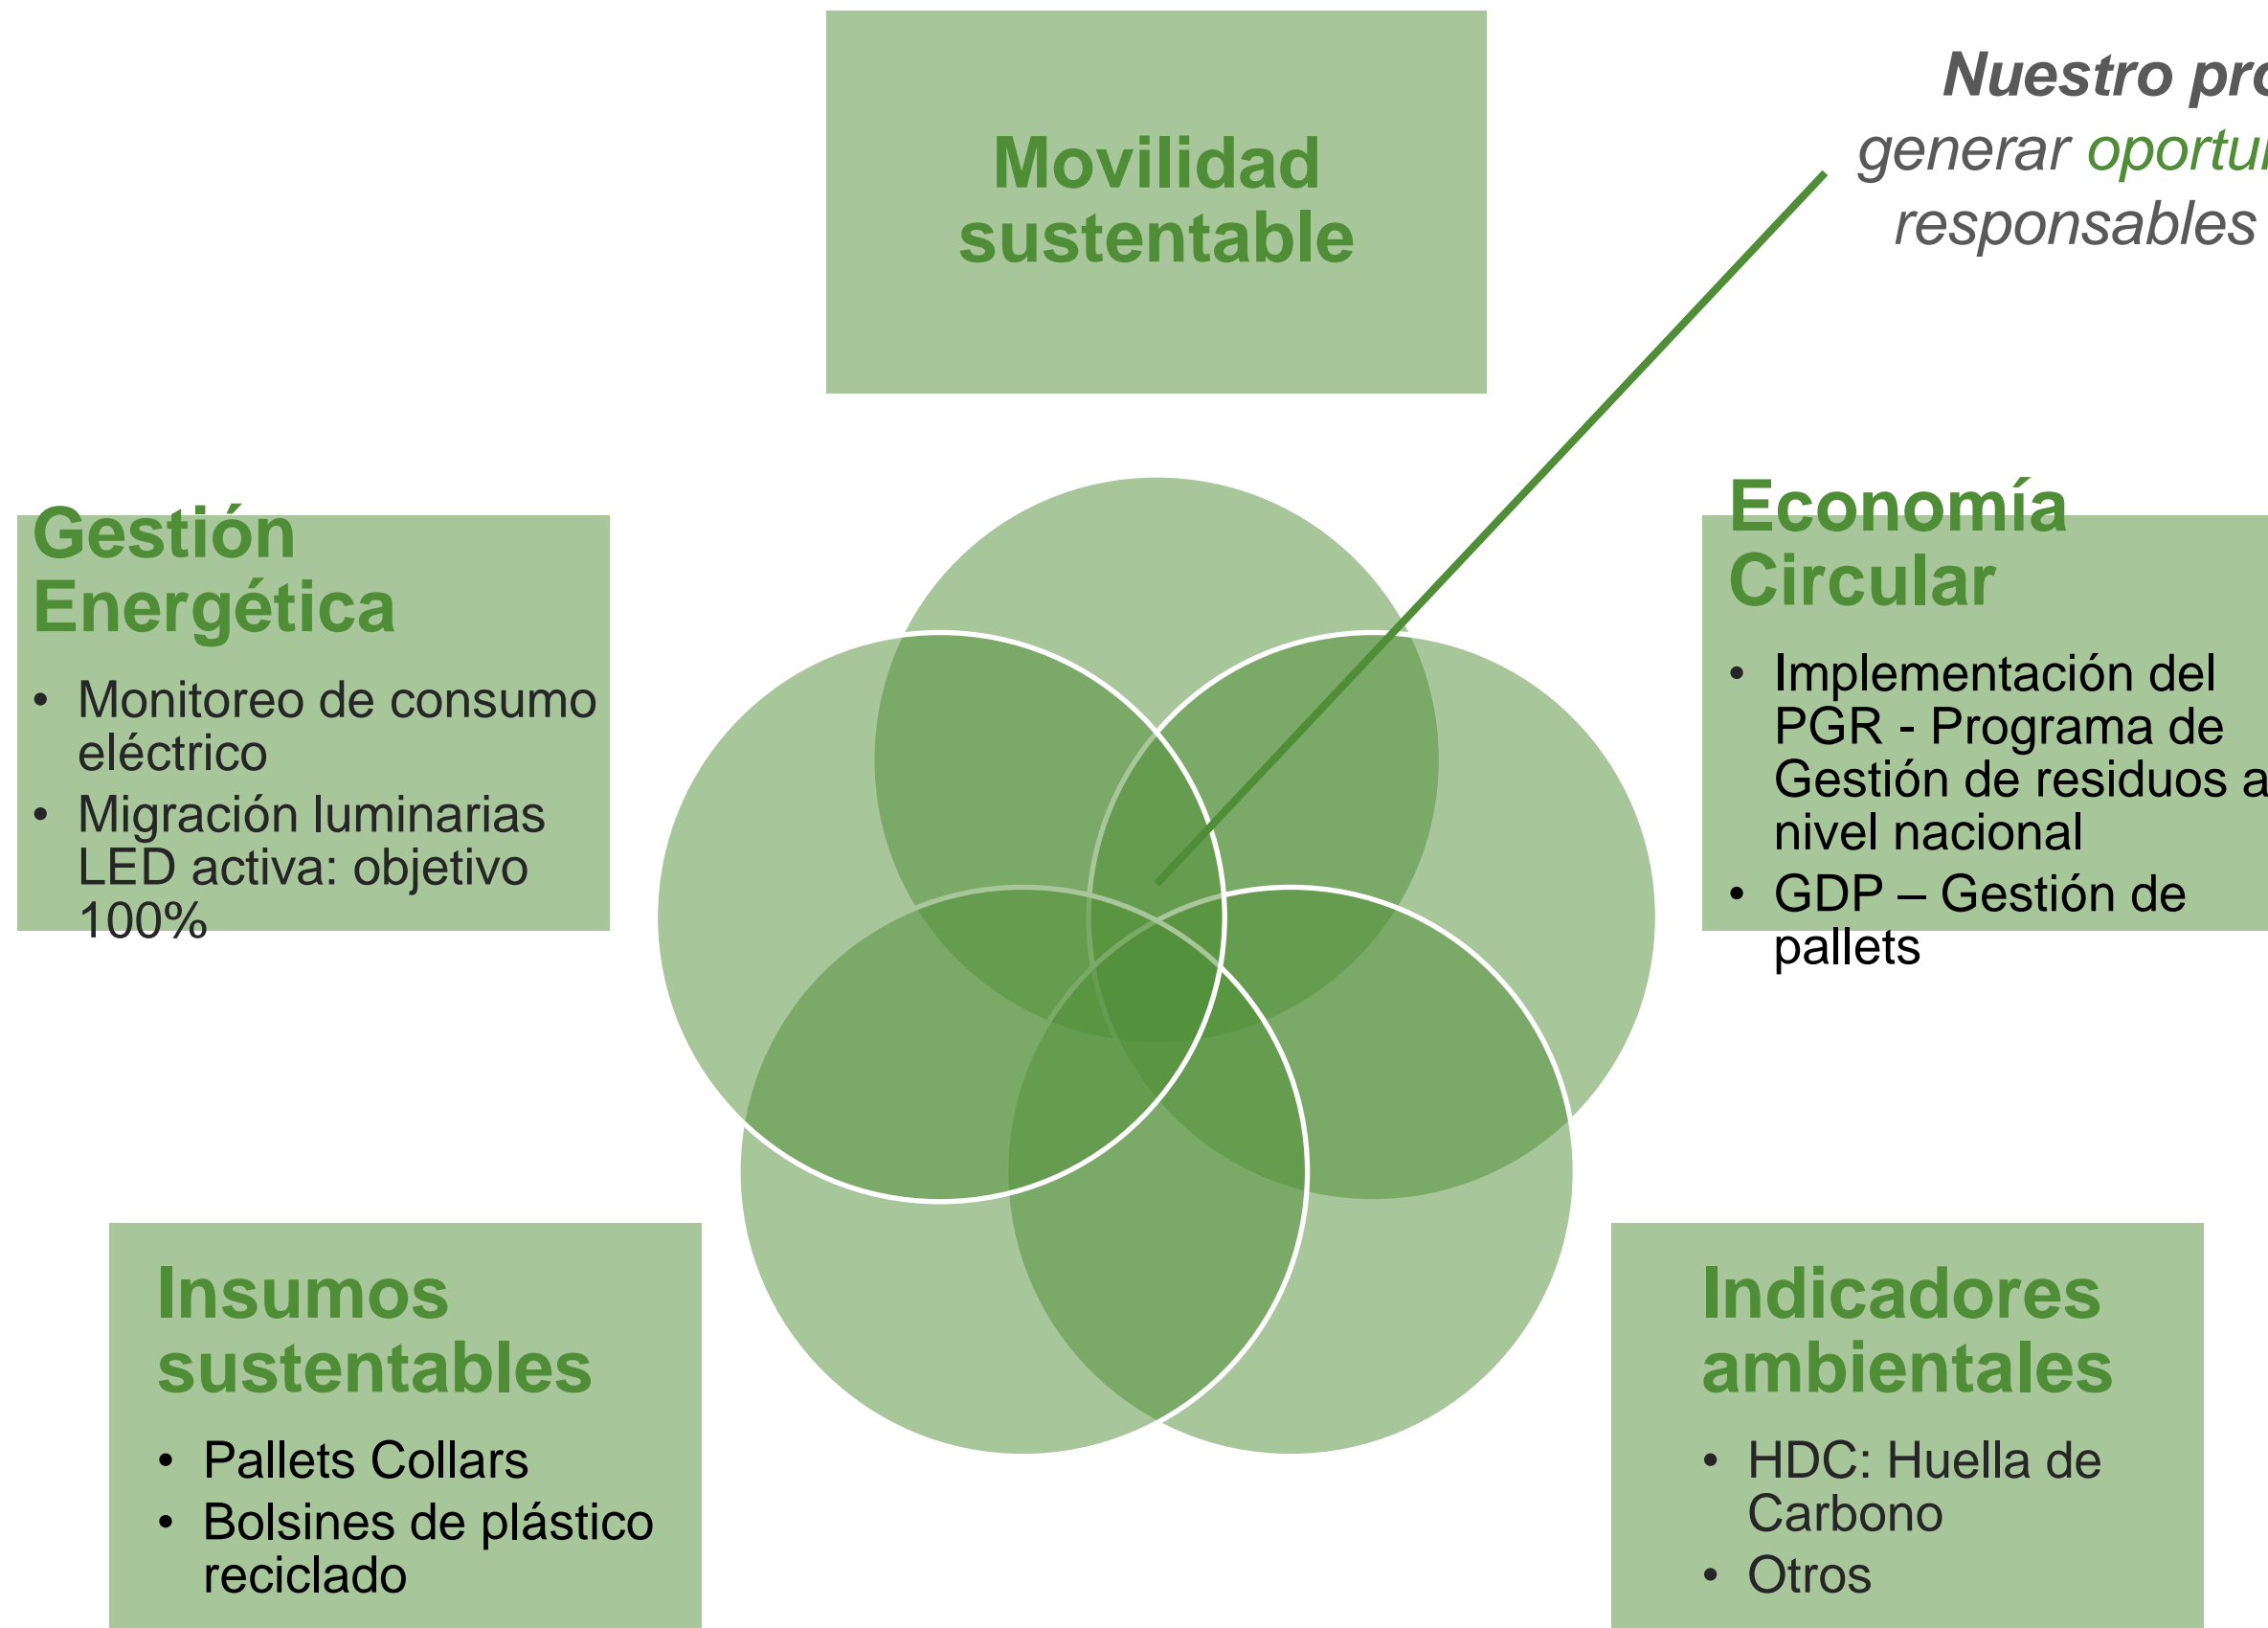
Nuestro pro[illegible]
generar oportu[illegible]
responsables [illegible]

Movilidad sustentable

Gestión Energética

- Monitoreo de consumo eléctrico
- Migración luminarias LED activa: objetivo 100%

Economía Circular

- Implementación del PGR - Programa de Gestión de residuos a nivel nacional
- GDP – Gestión de pallets

Insumos sustentables

- Pallets Collars
- Bolsines de plástico reciclado

Indicadores ambientales

- HDC: Huella de Carbono
- Otros